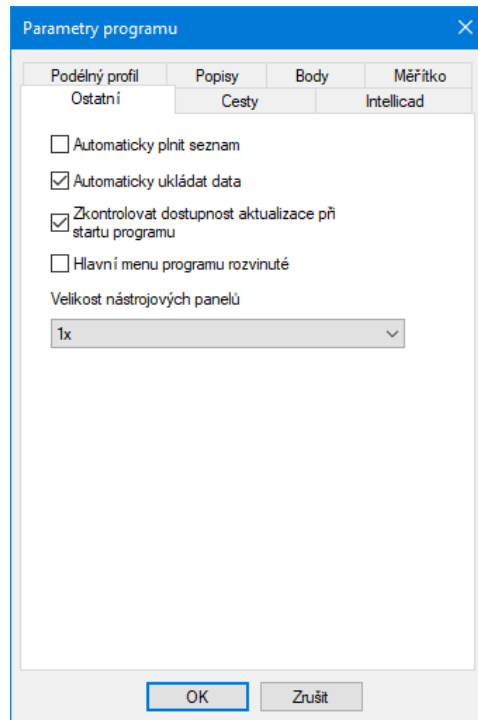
Parametry programu

Podélný profil
Popisy
Body
Měřítko
Ostatní
Cesty
Intellicad

Automaticky plnit seznam

Automaticky ukládat data

Zkontrolovat dostupnost aktualizace při startu programu

Hlavní menu programu rozvinuté

Velikost nástrojových panelů

1x

OK
Zrušit